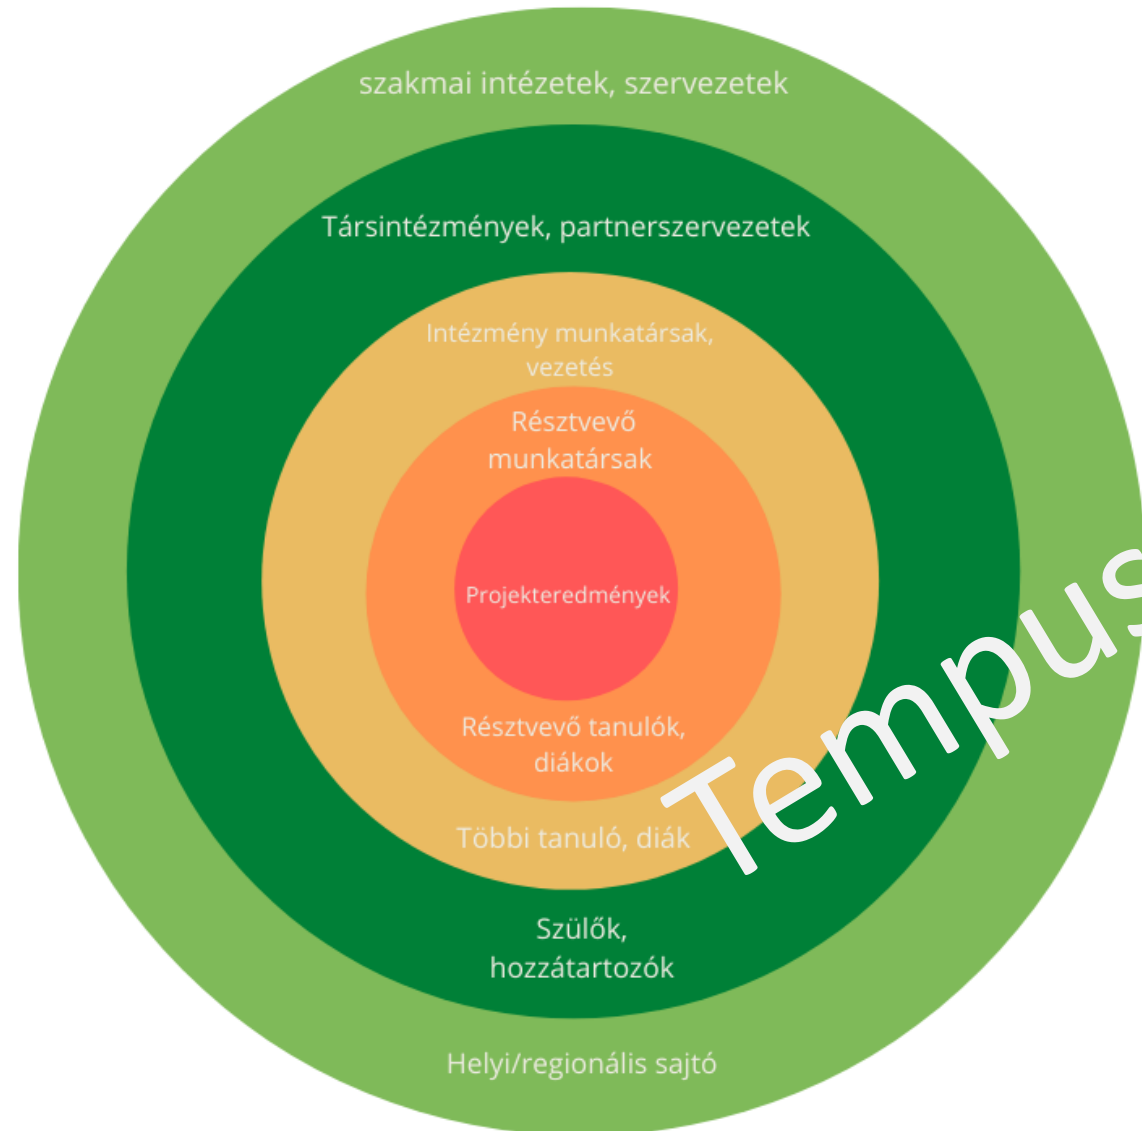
szakmai intézetek, szervezetek

Társintézmények, partnerszervezetek

Intézmény munkatársak, vezetés

Résztvevő munkatársak

Projekteredmények

Résztvevő tanulók, diákok

Többi tanuló, diák

Szülők, hozzátartozók

Helyi/regionális sajtó

Tempus